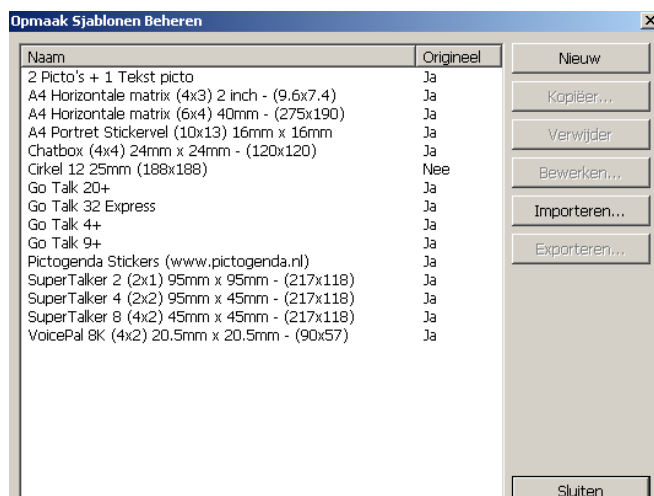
Opmaak Sjablonen Beheren

| Naam | Origineel |
|---|---|
| 2 Picto's + 1 Tekst picto | Ja |
| A4 Horizontale matrix (4x3) 2 inch - (9.6x7.4) | Ja |
| A4 Horizontale matrix (6x4) 40mm - (275x190) | Ja |
| A4 Portret Stickervel (10x13) 16mm x 16mm | Ja |
| Chatbox (4x4) 24mm x 24mm - (120x120) | Ja |
| Cirkel 12 25mm (188x188) | Nee |
| Go Talk 20+ | Ja |
| Go Talk 32 Express | Ja |
| Go Talk 4+ | Ja |
| Go Talk 9+ | Ja |
| Pictogenda Stickers (www.pictogenda.nl) | Ja |
| SuperTalker 2 (2x1) 95mm x 95mm - (217x118) | Ja |
| SuperTalker 4 (2x2) 95mm x 45mm - (217x118) | Ja |
| SuperTalker 8 (4x2) 45mm x 45mm - (217x118) | Ja |
| VoicePal 8K (4x2) 20.5mm x 20.5mm - (90x57) | Ja |

Nieuw
Kopiëer...
Verwijder
Bewerken...
Importeren...
Exporteren...
Sluiten